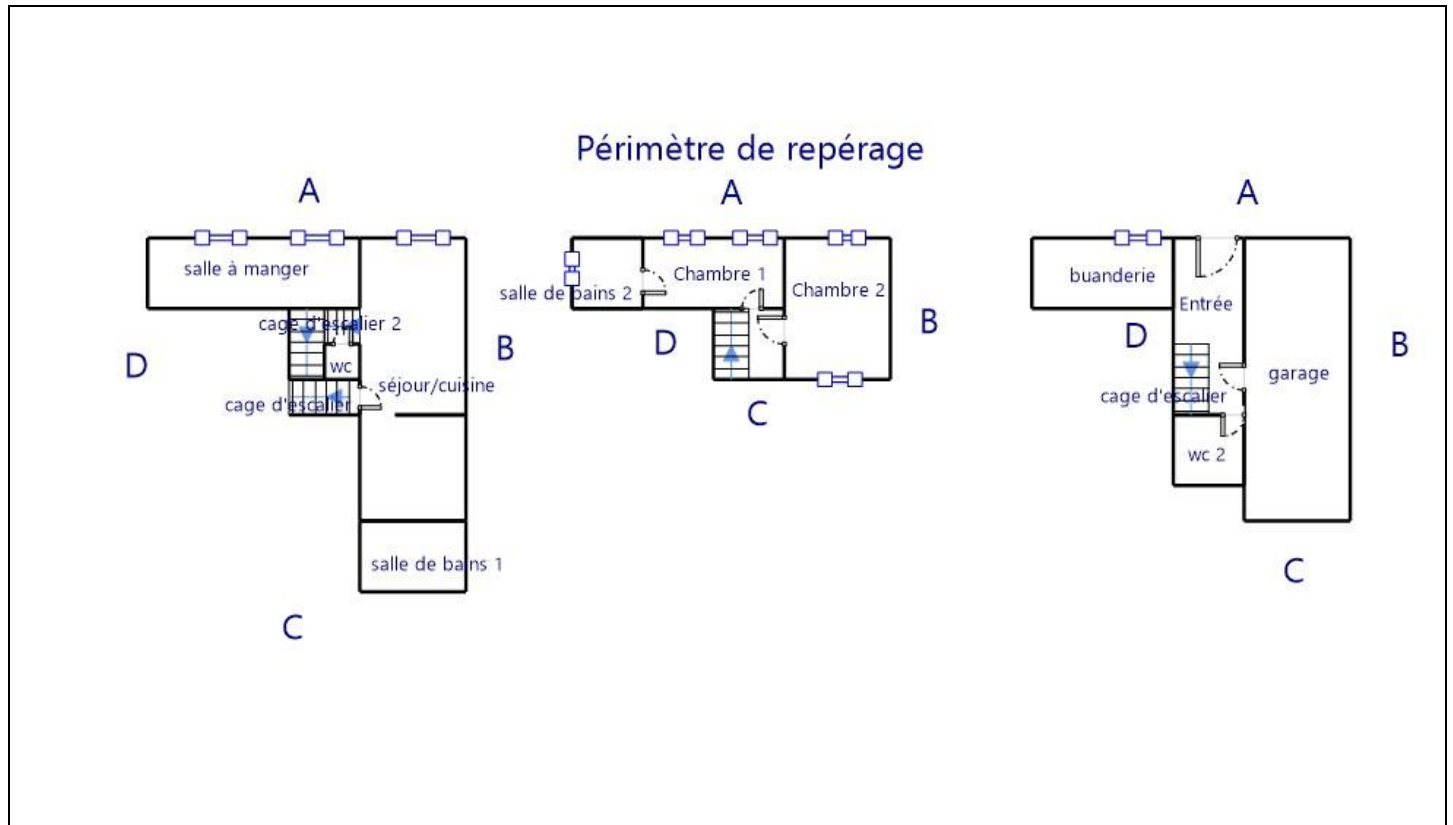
Périmètre de repérage

A
salle à manger
cage d'escalier 2
D
wc
B
séjour/cuisine
cage d'escalier
salle de bains 1
C

A
salle de bains 2
Chambre 1
Chambre 2
D
B
C

A
buanderie
Entrée
D
B
garage
cage d'escalier
wc 2
C